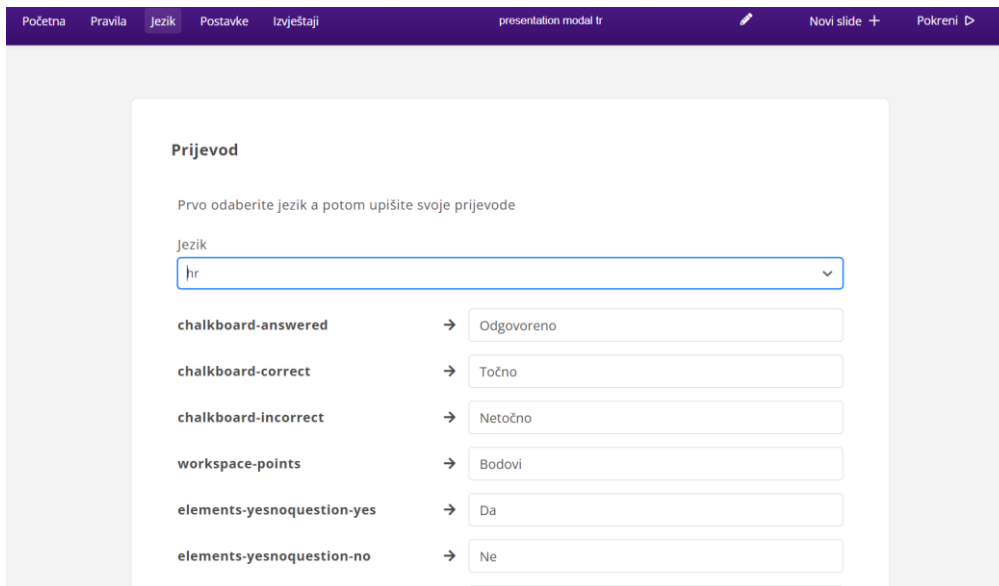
Početna Pravila Jezik Postavke Izvještaji presentation modal tr Novi slide + Pokreni ▷

Prijevod

Prvo odaberite jezik a potom upišite svoje prijevode

Jezik

hr

chalkboard-answered → Odgovoreno

chalkboard-correct → Točno

chalkboard-incorrect → Netočno

workspace-points → Bodovi

elements-yesnoquestion-yes → Da

elements-yesnoquestion-no → Ne